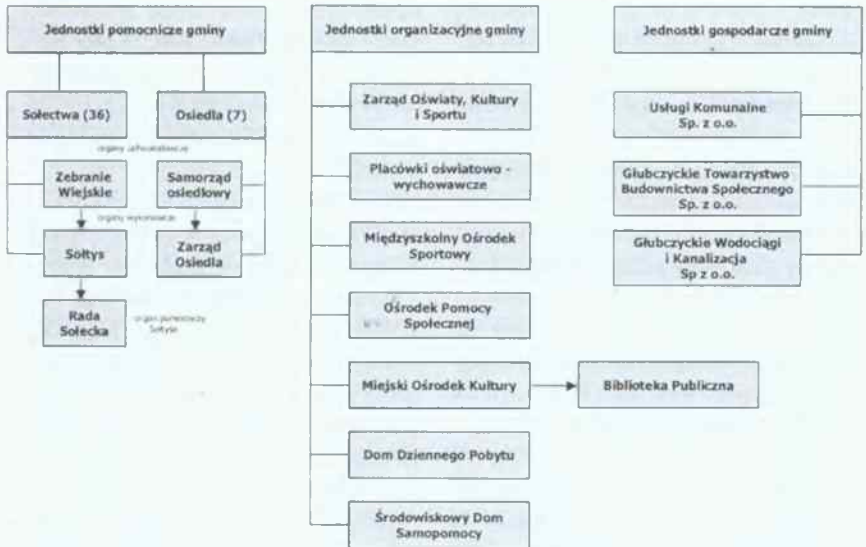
Jednostki pomocnicze gminy

Sołectwa (36)

Osiedla (7)

organy uchwałodawcze

Zebranie Wiejskie

Samorząd osiedlowy

organy wykonawcze

Sołtys

Zarząd Osiedla

Rada Sołecka

organ pomocniczy Sołtysa

Jednostki organizacyjne gminy

Zarząd Oświaty, Kultury i Sportu

Placówki oświatowo - wychowawcze

Międzyszkolny Ośrodek Sportowy

Ośrodek Pomocy Społecznej

Miejski Ośrodek Kultury

Biblioteka Publiczna

Dom Dziennego Pobytu

Środowiskowy Dom Samopomocy

Jednostki gospodarcze gminy

Usługi Komunalne Sp. z o.o.

Głubczyckie Towarzystwo Budownictwa Społecznego Sp. z o.o.

Głubczyckie Wodociągi i Kanalizacja Sp z o.o.